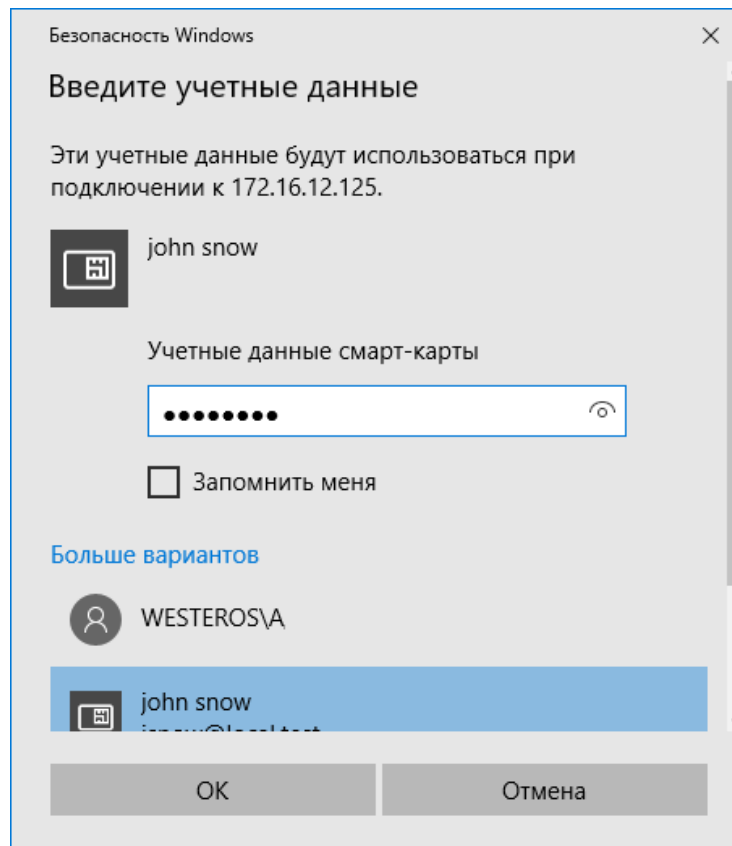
Безопасность Windows

×

Введите учетные данные

Эти учетные данные будут использоваться при подключении к 172.16.12.125.

john snow

Учетные данные смарт-карты

••••••••

Запомнить меня

Больше вариантов

WESTEROS\A

john snow
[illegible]

OK

Отмена